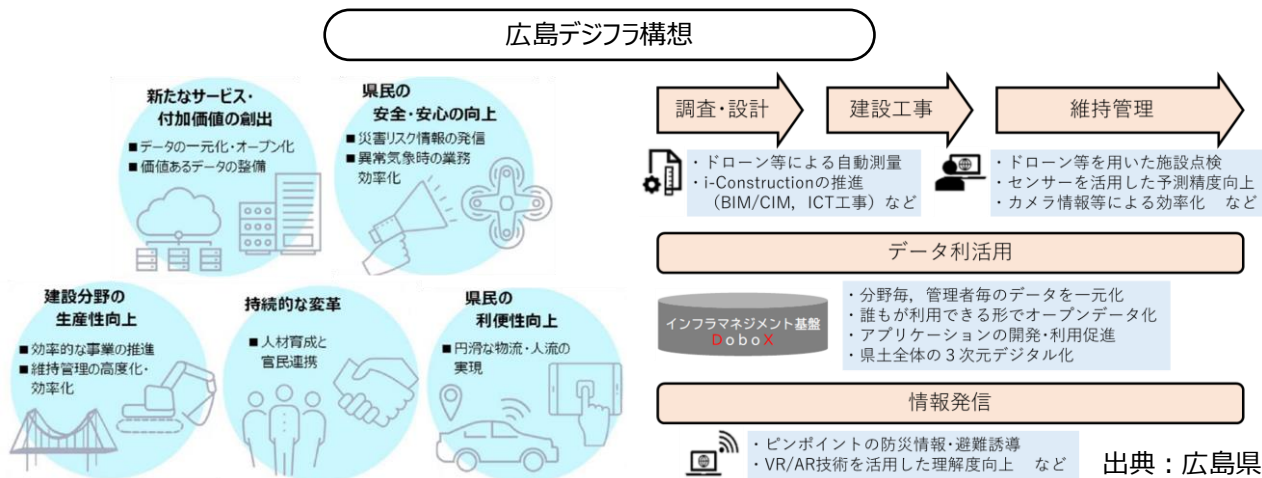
広島デジフラ構想

新たなサービス・付加価値の創出
■データの一元化・オープン化
■価値あるデータの整備

県民の安全・安心の向上
■災害リスク情報の発信
■異常気象時の業務効率化

建設分野の生産性向上
■効率的な事業の推進
■維持管理の高度化・効率化

持続的な変革
■人材育成と官民連携

県民の利便性向上
■円滑な物流・人流の実現

調査・設計

建設工事

維持管理

・ドローン等による自動測量
・i-Constructionの推進（BIM/CIM，ICT工事）など

・ドローン等を用いた施設点検
・センサーを活用した予測精度向上
・カメラ情報等による効率化　など

データ利活用

インフラマネジメント基盤
DoboX

・分野毎，管理者毎のデータを一元化
・誰もが利用できる形でオープンデータ化
・アプリケーションの開発・利用促進
・県土全体の３次元デジタル化

情報発信

・ピンポイントの防災情報・避難誘導
・VR/AR技術を活用した理解度向上　など

出典：広島県